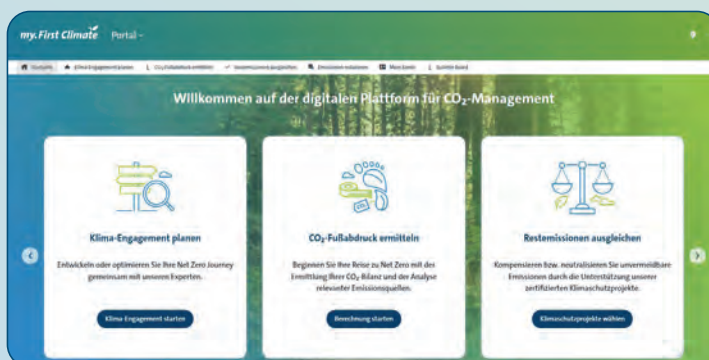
my.First Climate Portal

Startseite Klima-Engagement planen CO₂-Fußabdruck ermitteln Restemissionen ausgleichen Emissionen reduzieren Mein Konto Submit-Board

Willkommen auf der digitalen Plattform für $CO_2$-Management

Klima-Engagement planen

Entwickeln oder optimieren Sie Ihre Net Zero Journey gemeinsam mit unseren Experten.

Klima-Engagement starten

$CO_2$-Fußabdruck ermitteln

Beginnen Sie Ihre Reise zu Net Zero mit der Ermittlung Ihrer $CO_2$-Bilanz und der Analyse relevanter Emissionsquellen.

Berechnung starten

Restemissionen ausgleichen

Kompensieren bzw. neutralisieren Sie unvermeidbare Emissionen durch die Unterstützung unserer zertifizierten Klimaschutzprojekte.

Klimaschutzprojekte wählen